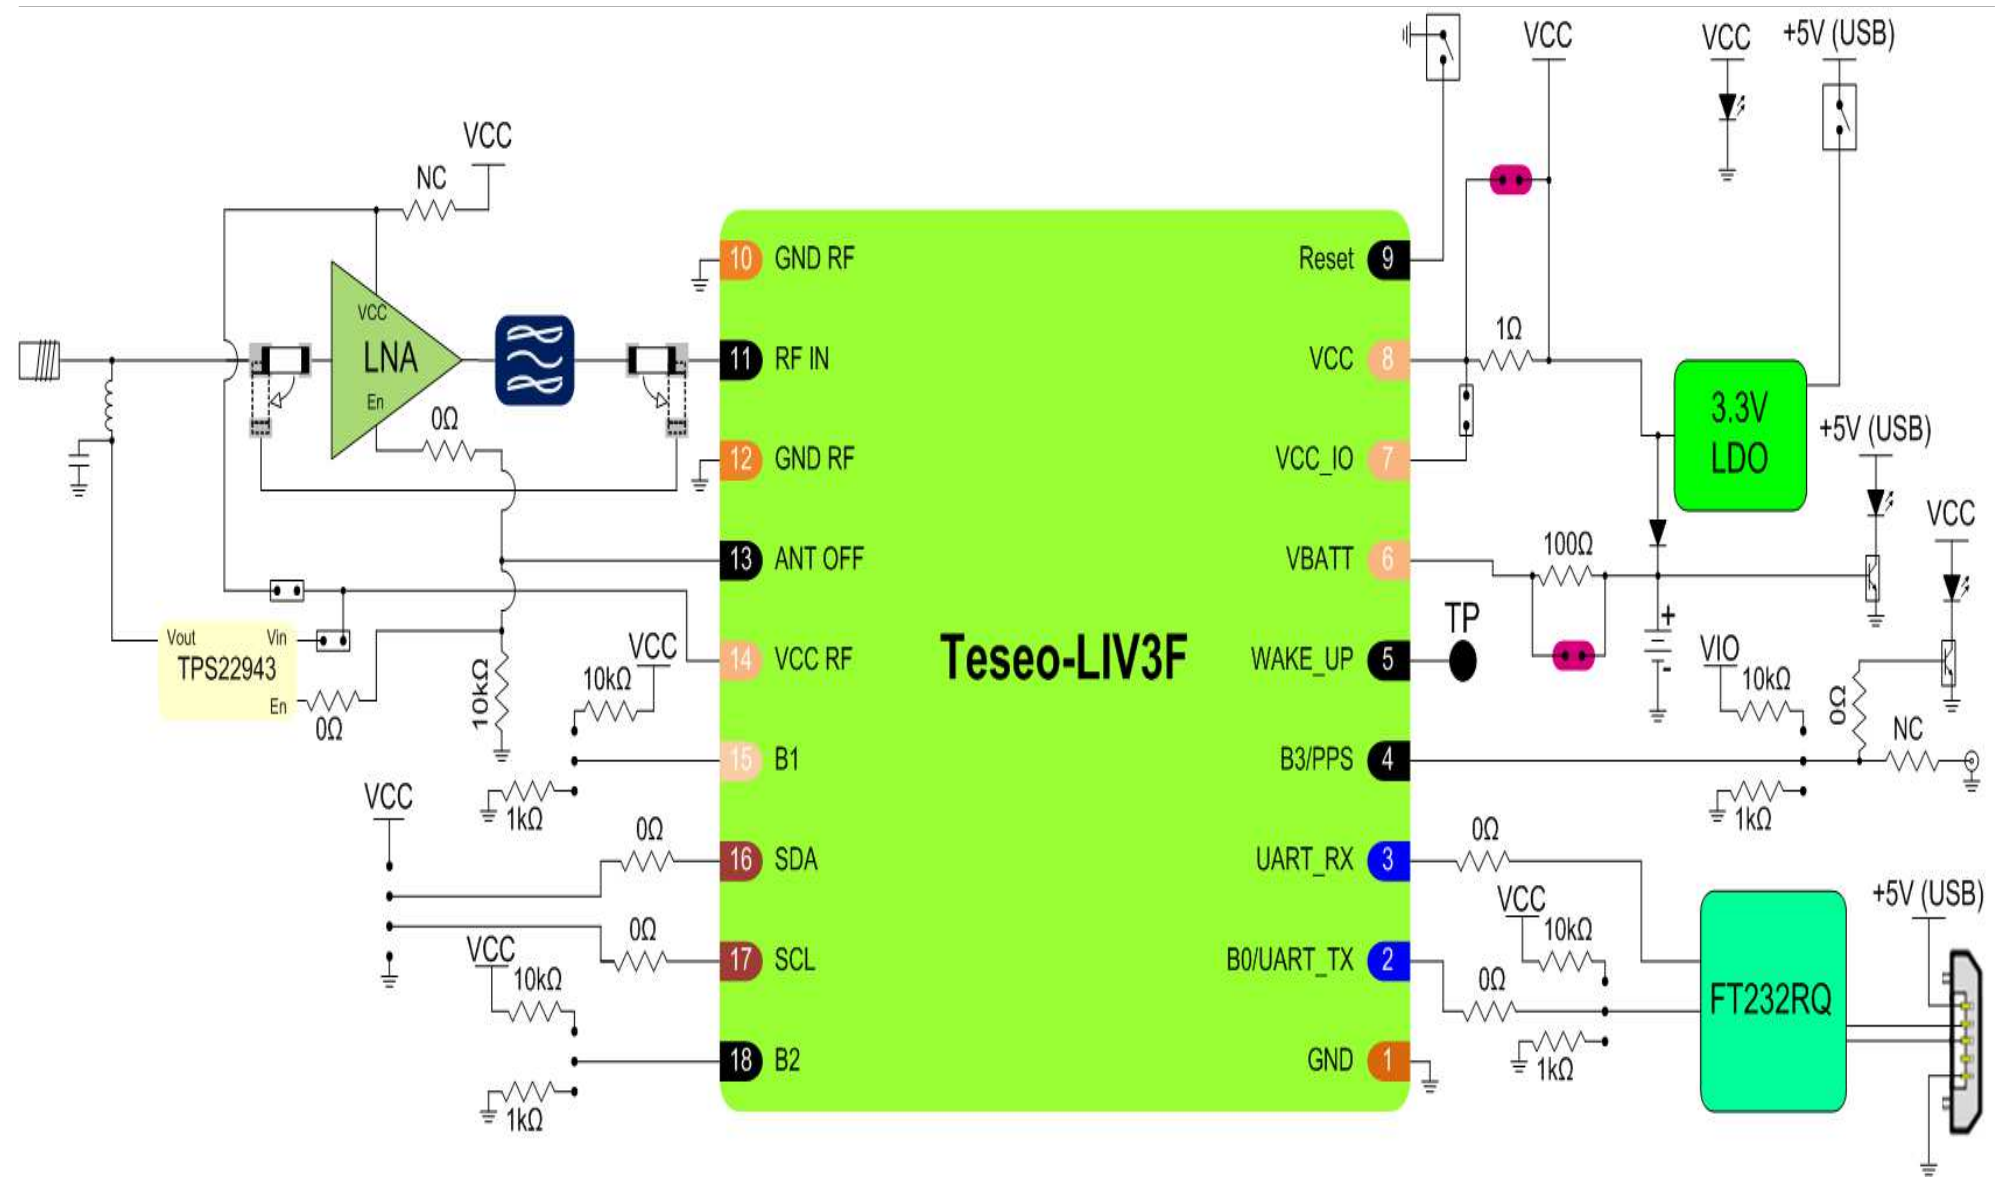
VCC
NC
VCC
LNA
En
0Ω
Vout
Vin
TPS22943
En
0Ω
10kΩ
VCC
10kΩ
1kΩ
VCC
0Ω
0Ω
VCC
10kΩ
1kΩ
10 GND RF
11 RF IN
12 GND RF
13 ANT OFF
14 VCC RF
15 B1
16 SDA
17 SCL
18 B2
Teseo-LIV3F
Reset 9
VCC 8
VCC_IO 7
VBATT 6
WAKE_UP 5
B3/PPS 4
UART_RX 3
B0/UART_TX 2
GND 1
TP
VCC
VCC
+5V (USB)
1Ω
3.3V LDO
+5V (USB)
100Ω
VCC
+
-
VIO
10kΩ
0Ω
NC
1kΩ
0Ω
VCC
10kΩ
0Ω
1kΩ
FT232RQ
+5V (USB)